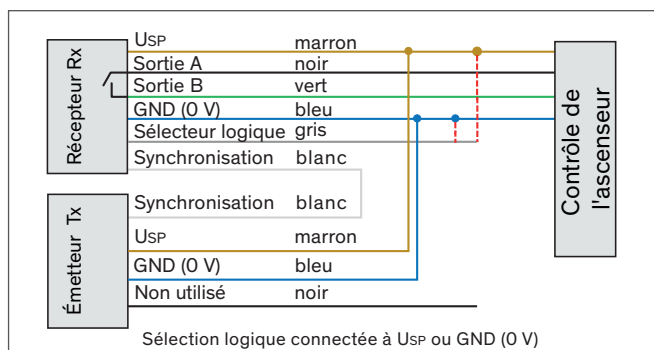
Récepteur Rx

Usp marron
Sortie A noir
Sortie B vert
GND (0 V) bleu
Sélecteur logique gris
Synchronisation blanc

Contrôle de l'ascenseur

Émetteur Tx

Synchronisation blanc
Usp marron
GND (0 V) bleu
Non utilisé noir

Sélection logique connectée à Usp ou GND (0 V)